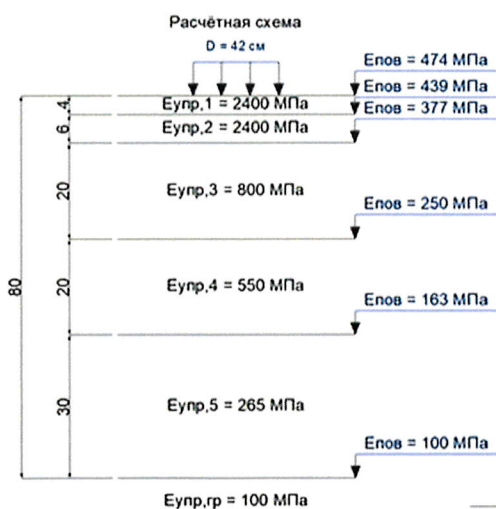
Расчётная схема

D = 42 см

Eпов = 474 МПа

Eпов = 439 МПа

Eпов = 377 МПа

4

6

Eупр,1 = 2400 МПа

Eупр,2 = 2400 МПа

20

Eупр,3 = 800 МПа

Eпов = 250 МПа

80

20

Eупр,4 = 550 МПа

Eпов = 163 МПа

30

Eупр,5 = 265 МПа

Eпов = 100 МПа

Eупр,гр = 100 МПа